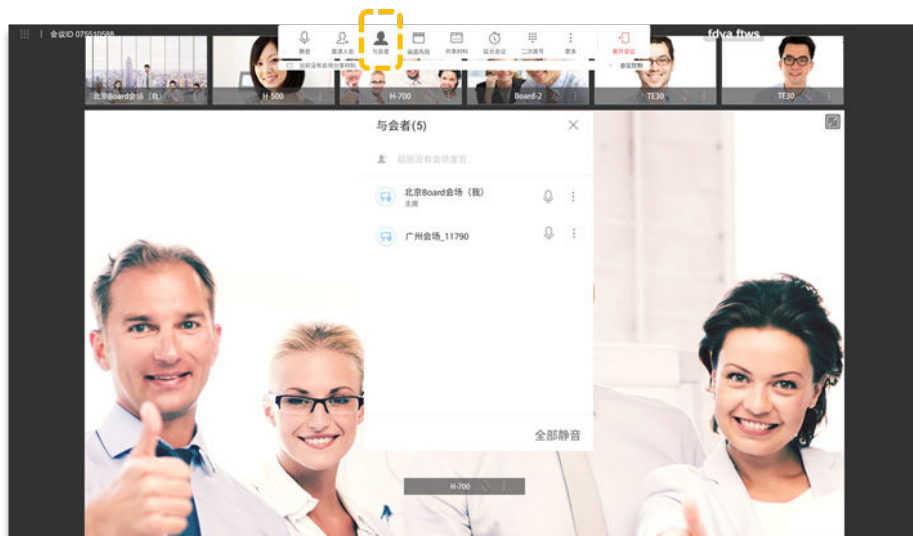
会议ID 075510588

静音 邀请入会 与会者 画面布局 共享材料 延长会议 二次拨号 更多 离开会议

fdya ftws

当前没有会场分享材料 会议控制

北京Board会场（我） H-300 H-700 Board-2 TE30 TE30

与会者(5)

目前没有会场签言

北京Board会场（我）
主席

广州会场_11790

全部静音

H-700